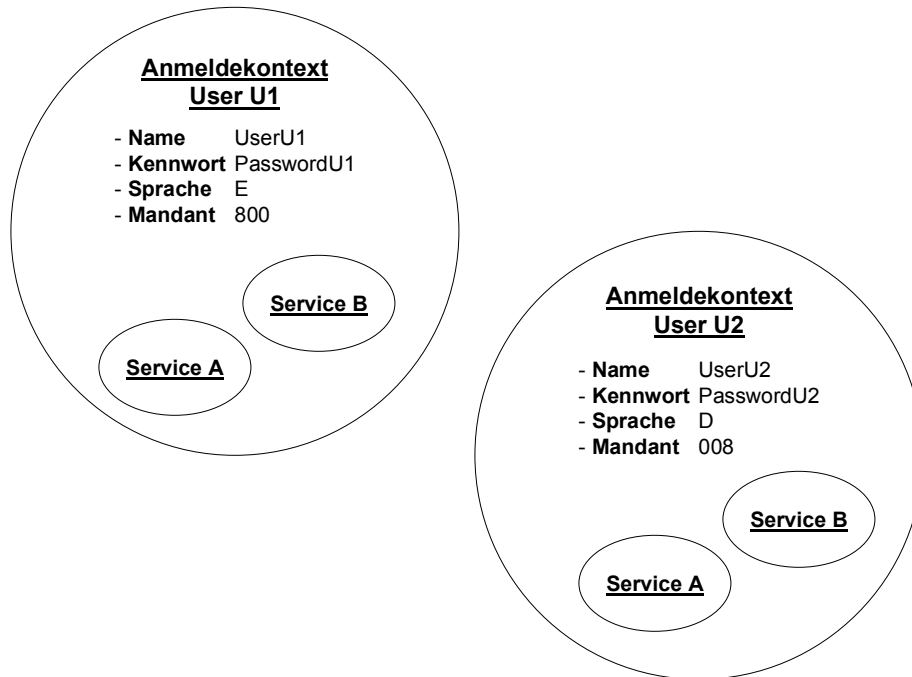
Anmeldekontext
User U1

- Name UserU1
- Kennwort PasswordU1
- Sprache E
- Mandant 800

Service B

Service A

Anmeldekontext
User U2

- Name UserU2
- Kennwort PasswordU2
- Sprache D
- Mandant 008

Service B

Service A